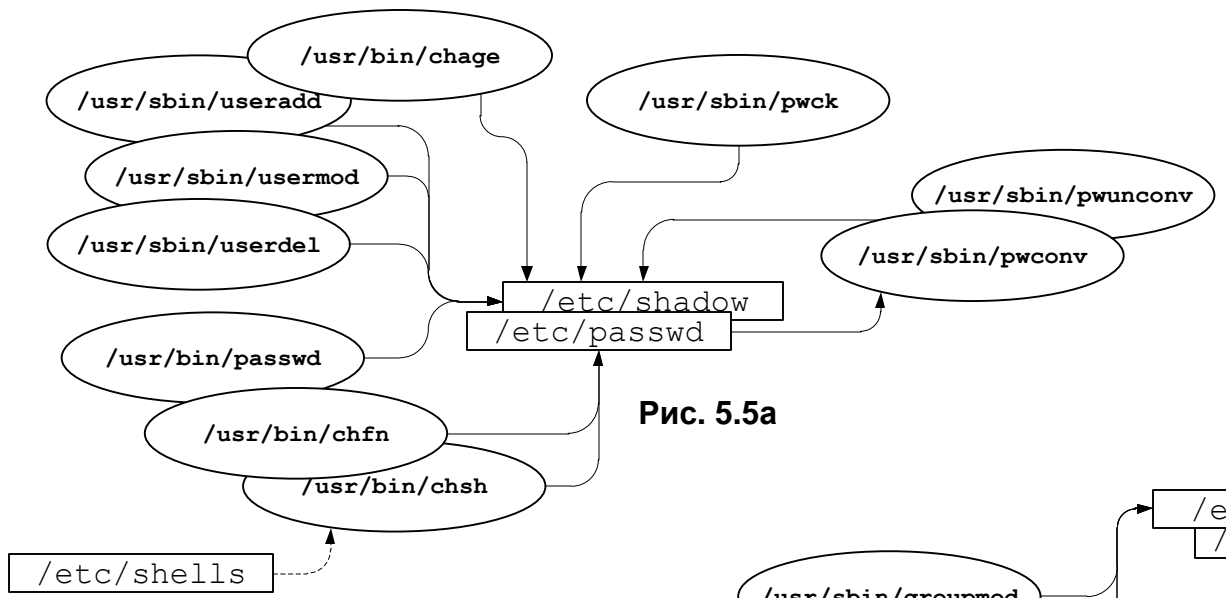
/usr/bin/chage

/usr/sbin/useradd

/usr/sbin/pwck

/usr/sbin/usermod

/usr/sbin/pwunconv

/usr/sbin/userdel

/usr/sbin/pwconv

/etc/shadow

/etc/passwd

/usr/bin/passwd

Рис. 5.5а

/usr/bin/chfn

/usr/bin/chsh

/e

/

/etc/shells

/usr/sbin/groupmod